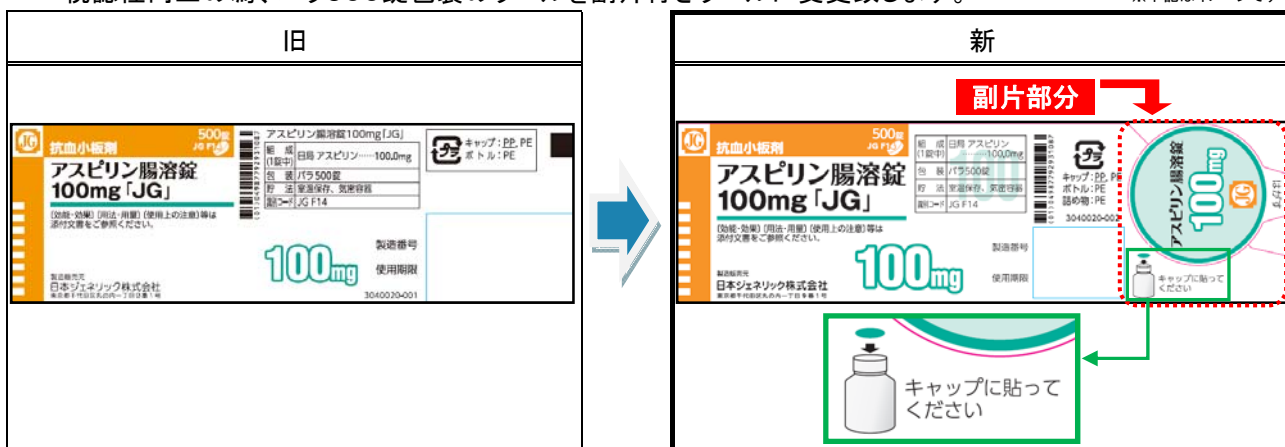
旧

JG 抗血小板剤 500錠 JG F14
アスピリン腸溶錠 100mg「JG」
〔効能・効果〕〔用法・用量〕〔使用上の注意〕等は添付文書をご参照ください。
製造販売元 日本ジェネリック株式会社
アスピリン腸溶錠100mg「JG」
組成(1錠中) 日局 アスピリン……100.0mg
包装 バラ500錠
貯法 室温保存、気密容器
識別コード JG F14
キャップ：PP, PE ボトル：PE
100mg
製造番号
使用期限
3040020-001

新

副片部分

JG 抗血小板剤 500錠 JG F14
アスピリン腸溶錠 100mg「JG」
〔効能・効果〕〔用法・用量〕〔使用上の注意〕等は添付文書をご参照ください。
製造販売元 日本ジェネリック株式会社
組成(1錠中) 日局 アスピリン 100.0mg
包装 バラ500錠
貯法 室温保存、気密容器
識別コード JG F14
キャップ：PP, PE ボトル：PE 詰め物：PE
3040020-002
100mg
製造番号
使用期限
アスピリン腸溶錠 100mg JG
キャップに貼ってください

キャップに貼ってください